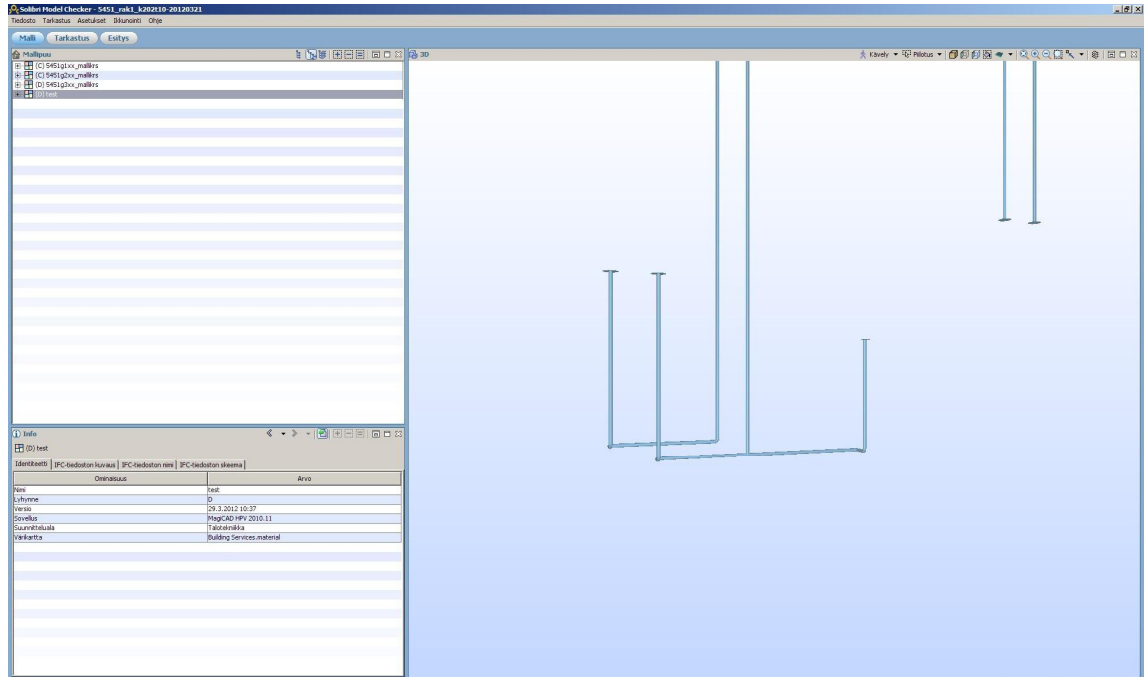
Solibri Model Checker - 5451_rak1_k202t10-20120321

Tiedosto Tarkastus Asetukset Ikkunointi Ohje

Malli Tarkastus Esitys

Mallipuu

(C) 5451g1xx_mallikrs
(C) 5451g2xx_mallikrs
(D) 5451g3xx_mallikrs
(D) test

3D

Kävely Piilotus

Info

(D) test

Identiteetti | IFC-tiedoston kuvaus | IFC-tiedoston nimi | IFC-tiedoston skeema

| Ominaisuus | Arvo |
|---|---|
| Nimi | test |
| Lyhynne | D |
| Versio | 29.3.2012 10:37 |
| Sovellus | MagiCAD HPV 2010.11 |
| Suunnitteluala | Talotekniikka |
| Värikartta | Building Services.material |